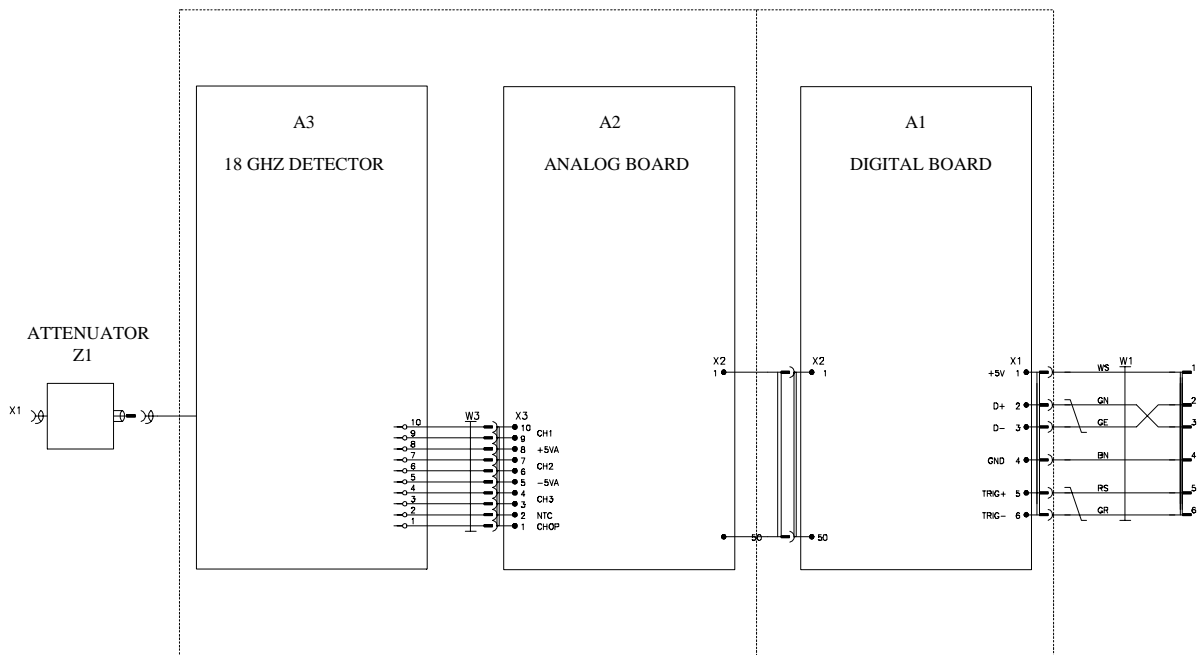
A3
18 GHZ DETECTOR

A2
ANALOG BOARD

A1
DIGITAL BOARD

ATTENUATOR
Z1

X1

W3
10
9
8
7
6
5
4
3
2
1

X3
10 CH1
9
8 +5VA
7
6 CH2
5 −5VA
4 CH3
3
2 NTC
1 CHOP

X2
1
50

X2
1
50

X1
+5V 1
D+ 2
D− 3
GND 4
TRIG+ 5
TRIG− 6

W1
WS
GN
GE
BN
RS
GR

1
2
3
4
5
6